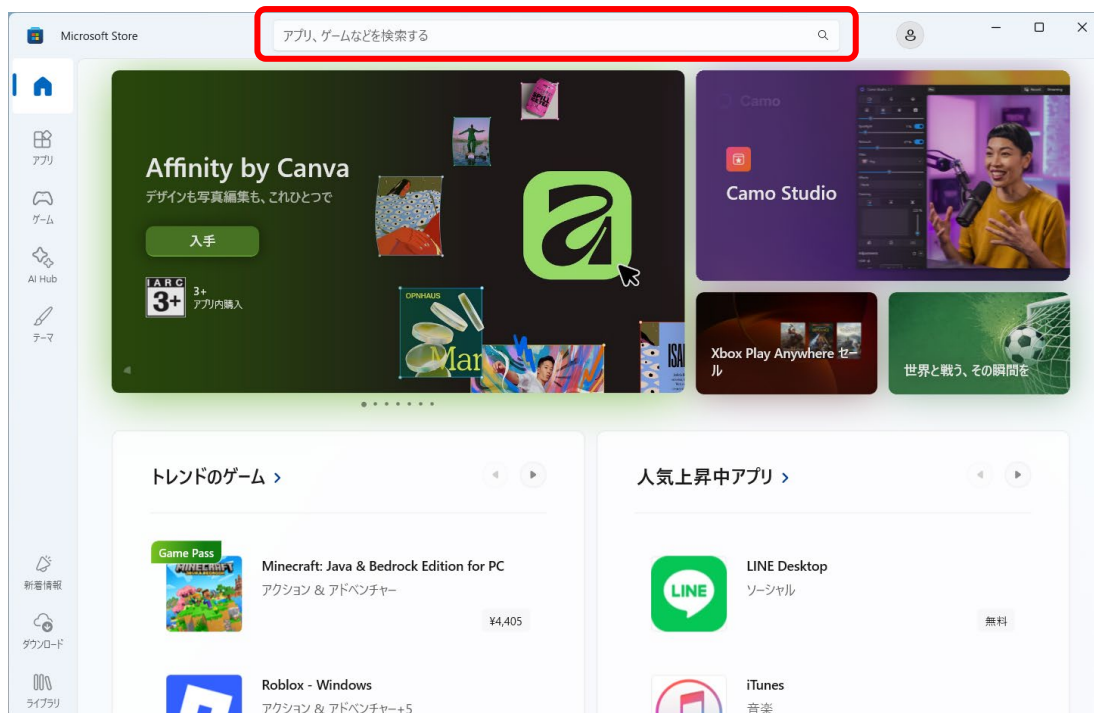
Microsoft Store

アプリ、ゲームなどを検索する

アプリ

ゲーム

AI Hub

テーマ

新着情報

ダウンロード

ライブラリ

Affinity by Canva
デザインも写真編集も、これひとつで

入手

IARC 3+
3+
アプリ内購入

Camo Studio

Xbox Play Anywhere セール

世界と戦う、その瞬間を

トレンドのゲーム >

Game Pass

Minecraft: Java & Bedrock Edition for PC
アクション & アドベンチャー
¥4,405

Roblox - Windows
アクション & アドベンチャー+5

人気上昇中アプリ >

LINE Desktop
ソーシャル
無料

iTunes
音楽